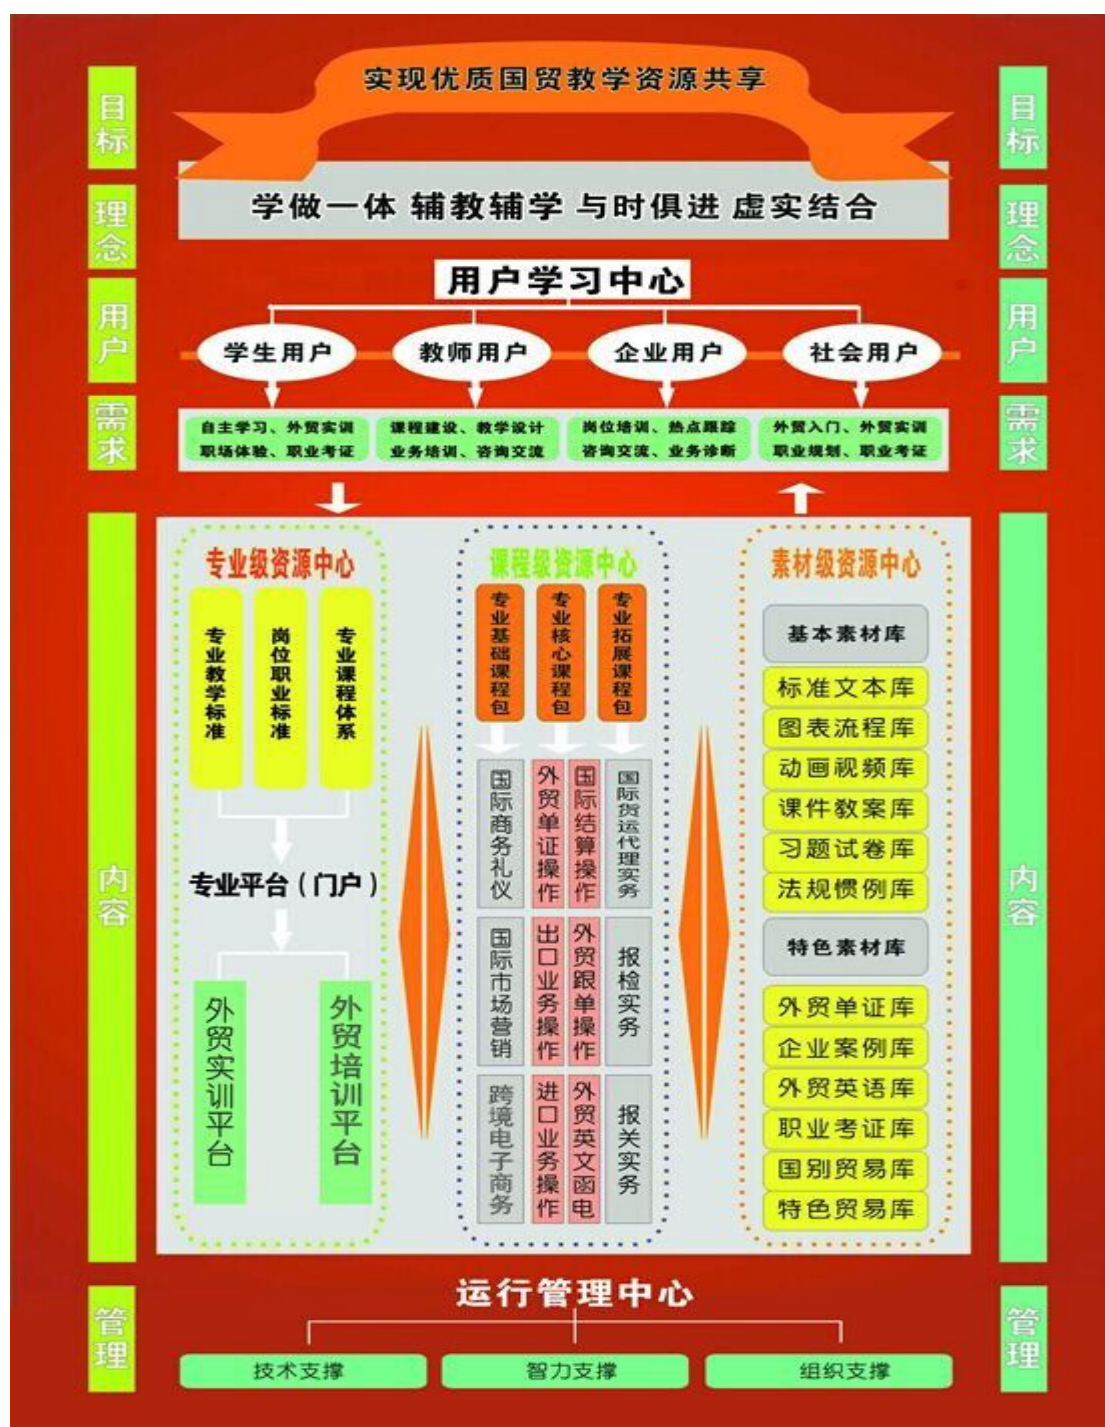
目标

实现优质国贸教学资源共享

目标

理念

学做一体 辅教辅学 与时俱进 虚实结合

理念

用户

用户学习中心

学生用户 教师用户 企业用户 社会用户

用户

需求

自主学习、外贸实训 职场体验、职业考证

课程建设、教学设计 业务培训、咨询交流

岗位培训、热点跟踪 咨询交流、业务诊断

外贸入门、外贸实训 职业规划、职业考证

需求

内容

专业级资源中心

专业教学标准

岗位职业标准

专业课程体系

专业平台（门户）

外贸实训平台

外贸培训平台

课程级资源中心

专业基础课程包

专业核心课程包

专业拓展课程包

国际商务礼仪

外贸单证操作

国际结算操作

国际货运代理实务

国际市场营销

出口业务操作

外贸跟单操作

报检实务

跨境电子商务

进口业务操作

外贸英文函电

报关实务

素材级资源中心

基本素材库

标准文本库

图表流程库

动画视频库

课件教案库

习题试卷库

法规惯例库

特色素材库

外贸单证库

企业案例库

外贸英语库

职业考证库

国别贸易库

特色贸易库

内容

管理

运行管理中心

技术支撑 智力支撑 组织支撑

管理